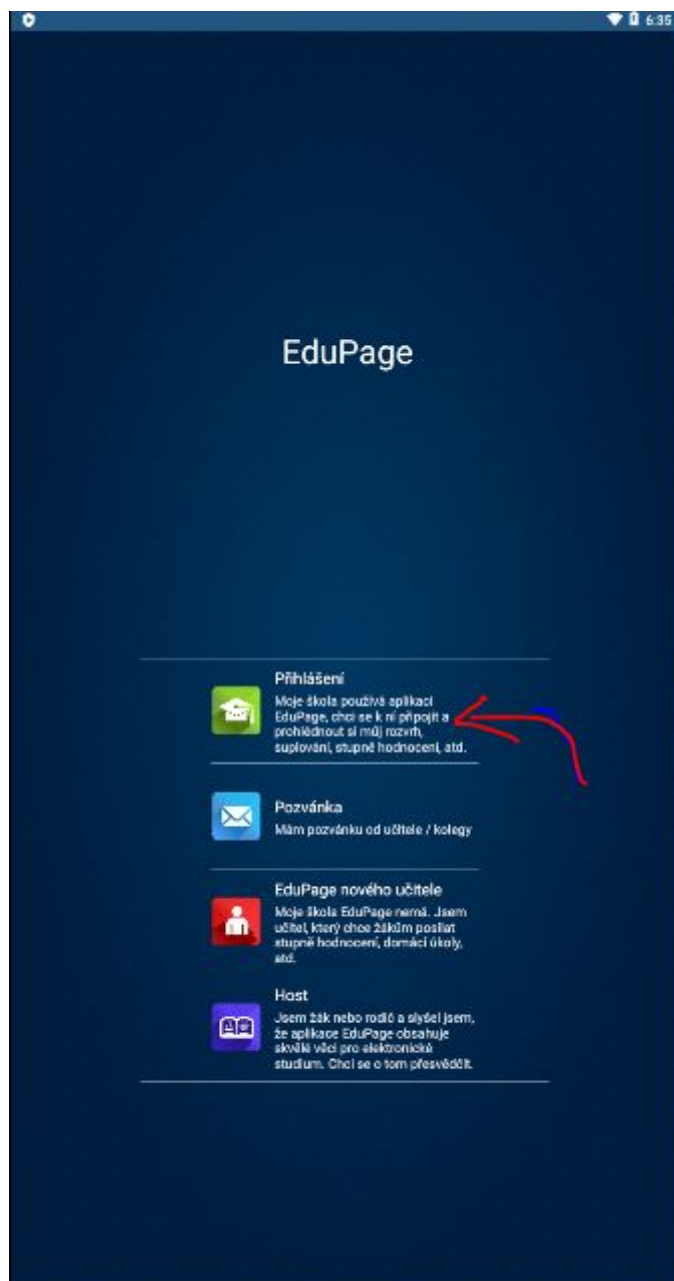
6:35

EduPage

Přihlášení
Moje škola používá aplikaci EduPage, chci se k ní připojit a prohlédnout si můj rozvrh, suplování, stupně hodnocení, atd.

Pozvánka
Mám pozvánku od učitele / kolegy

EduPage nového učitele
Moje škola EduPage nemá. Jsem učitel, který chce žákům posílat stupně hodnocení, domácí úkoly, atd.

Host
Jsem žák nebo rodič a slyšel jsem, že aplikace EduPage obsahuje skvělé věci pro elektronické studium. Chci se o tom přesvědčit.